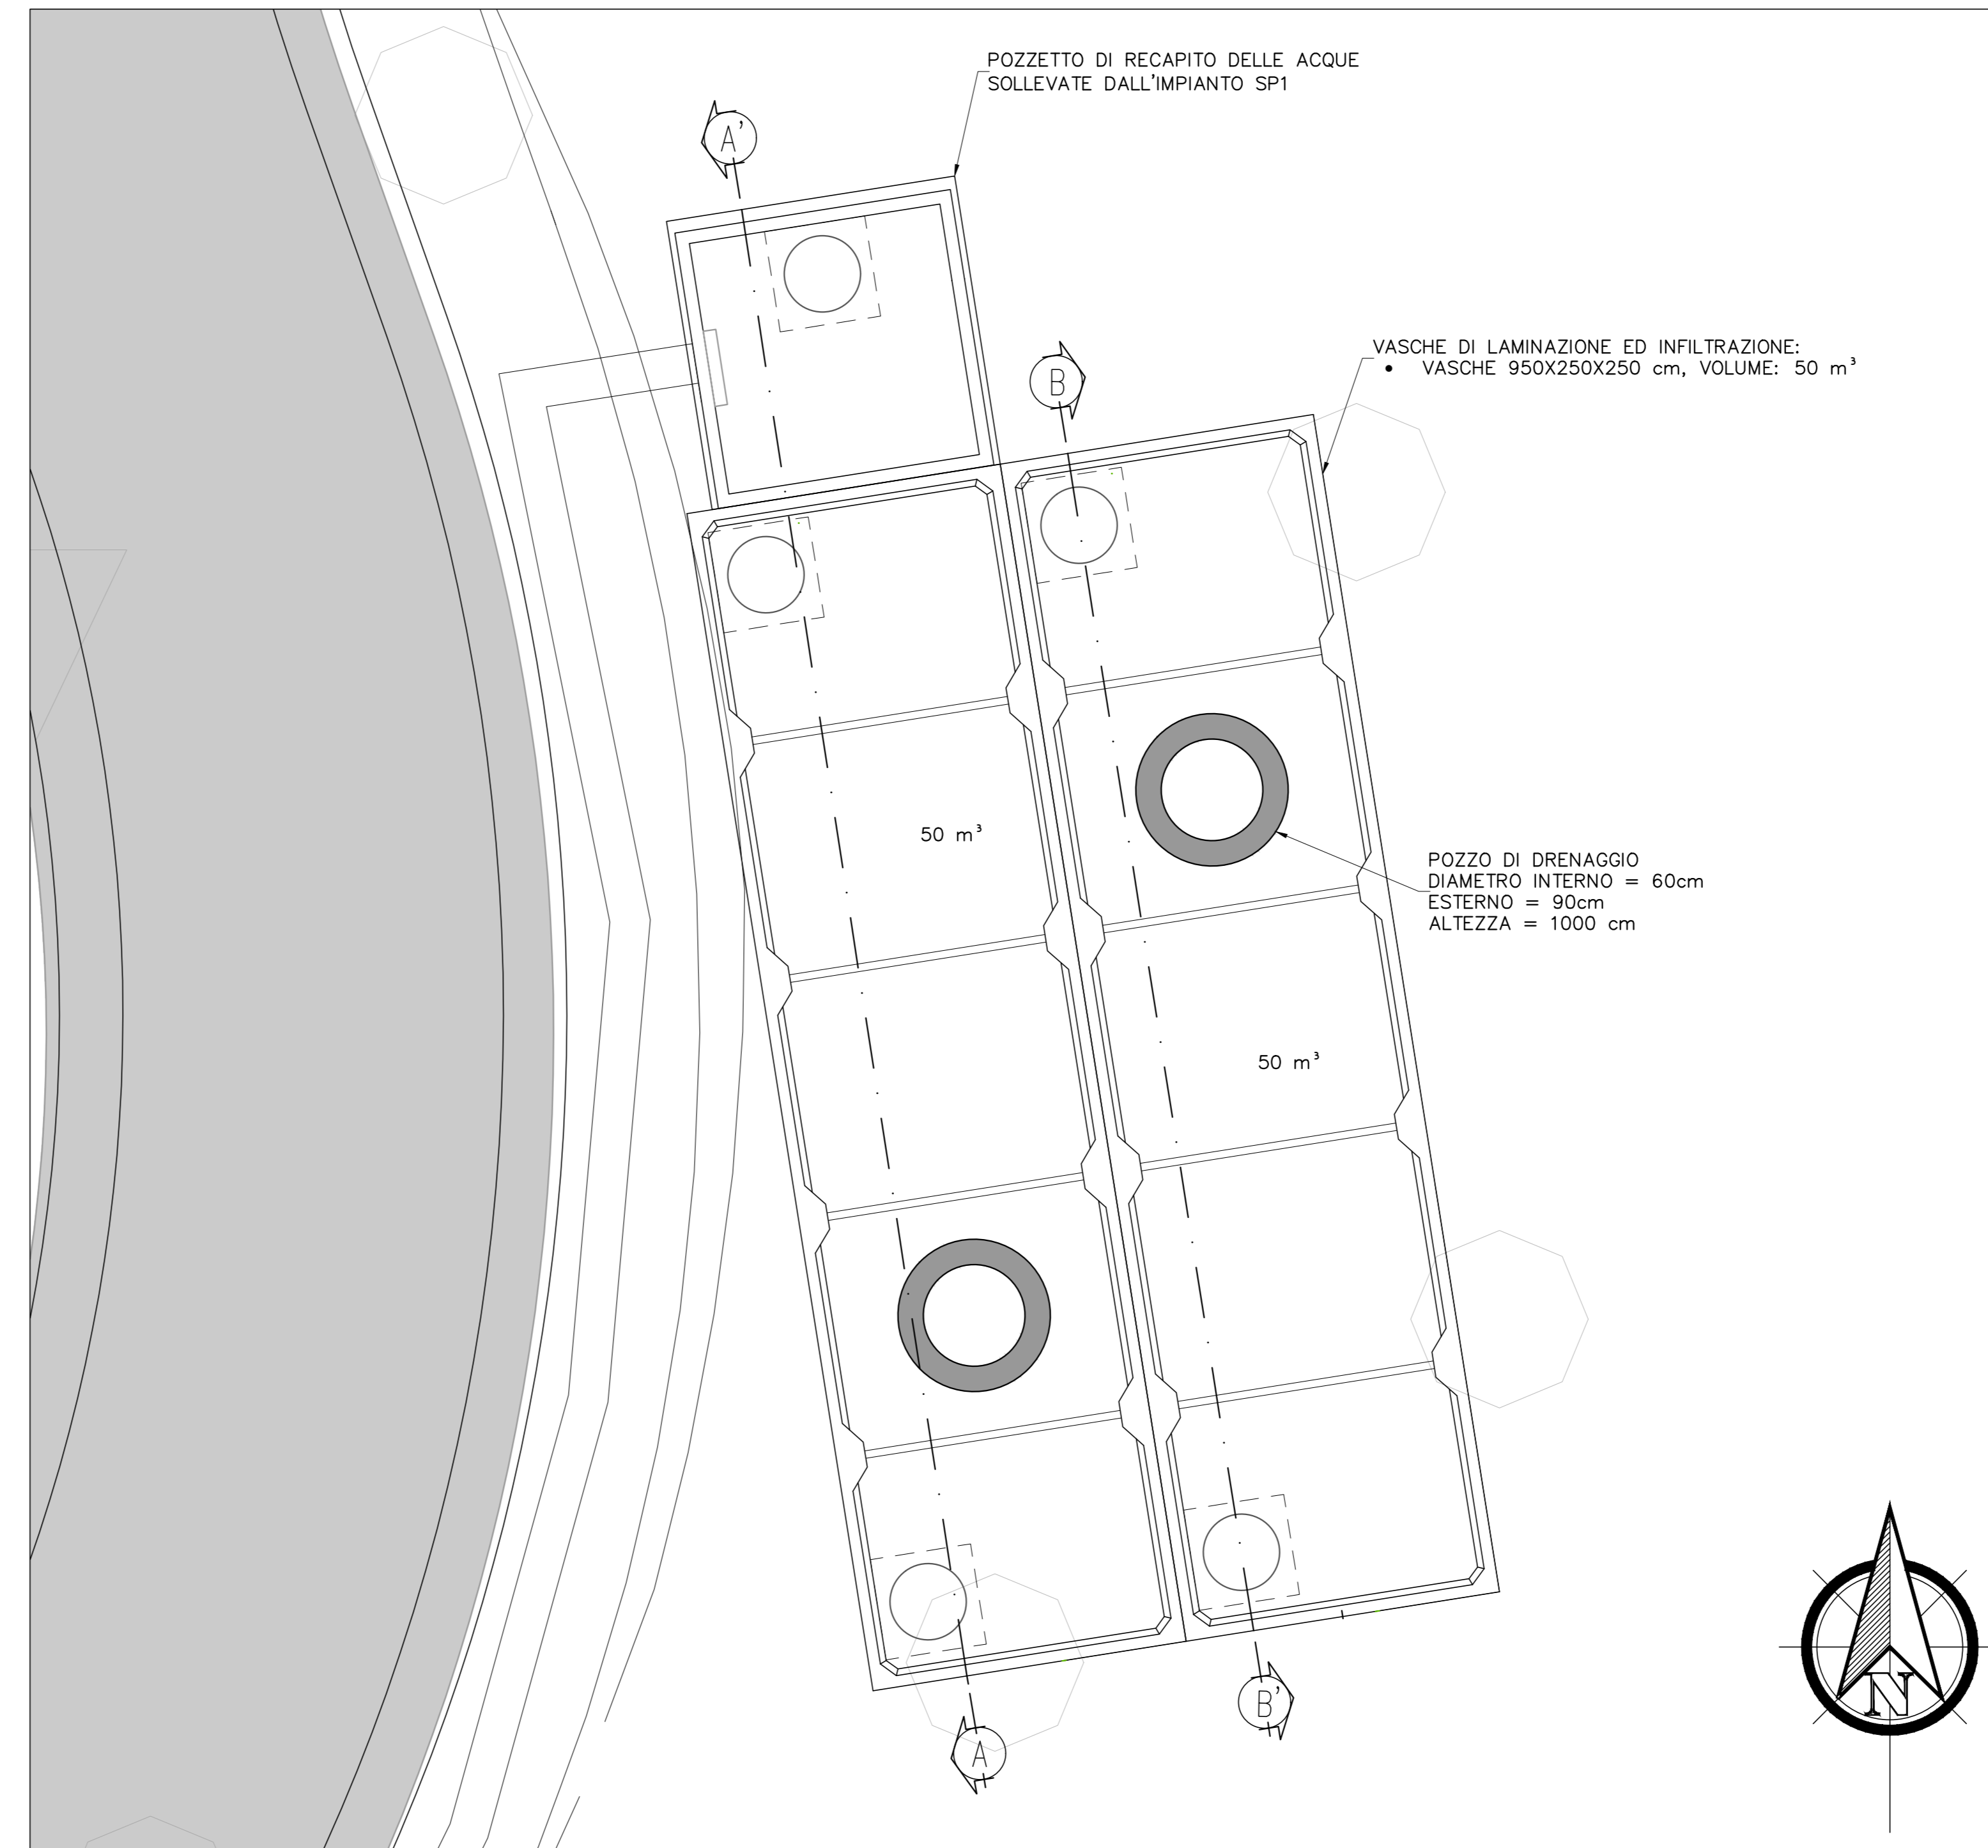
POZZETTO DI RECAPITO DELLE ACQUE SOLLEVATE DALL'IMPIANTO SP1

A'

VASCHE DI LAMINAZIONE ED INFILTRAZIONE:
• VASCHE 950X250X250 cm, VOLUME: 50 m³

B

50 m³

POZZO DI DRENAGGIO
DIAMETRO INTERNO = 60cm
ESTERNO = 90cm
ALTEZZA = 1000 cm

50 m³

B'

A

N